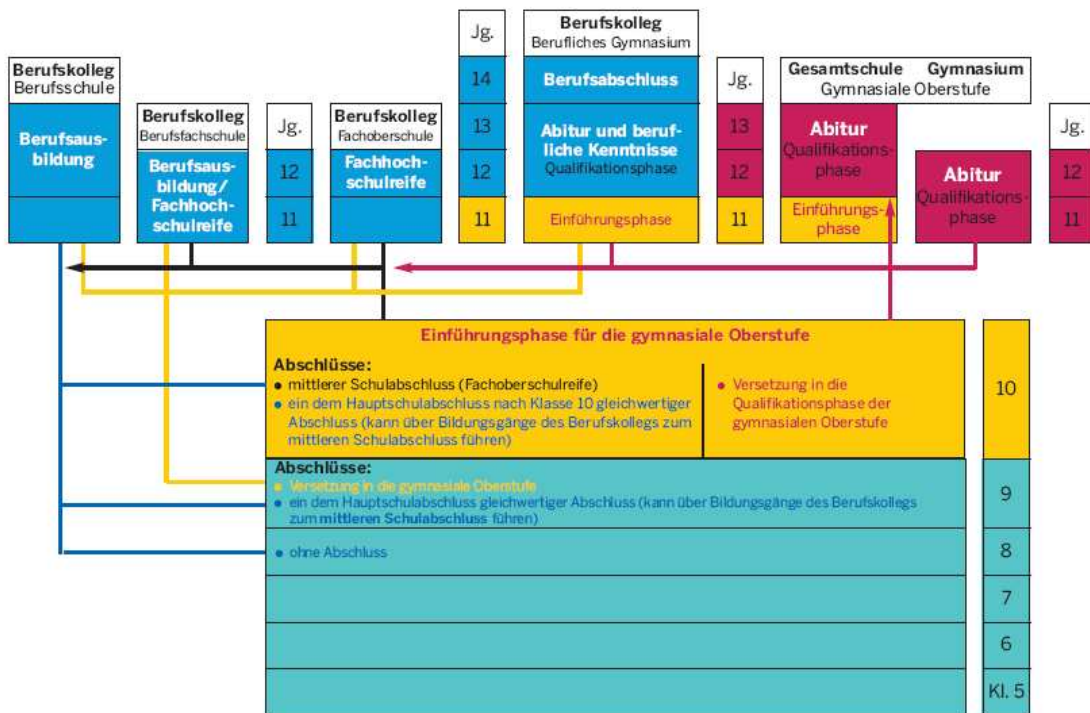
Berufskolleg
Berufsschule

Berufsausbildung

Berufskolleg
Berufsfachschule

Berufsausbildung/ Fachhochschulreife

Jg.
12
11

Berufskolleg
Fachoberschule

Fachhochschulreife

Jg.
14
13
12
11

Berufskolleg
Berufliches Gymnasium

Berufsabschluss

Abitur und berufliche Kenntnisse
Qualifikationsphase

Einführungsphase

Jg.
13
12
11

Gesamtschule Gymnasium
Gymnasiale Oberstufe

Abitur
Qualifikationsphase

Einführungsphase

Abitur
Qualifikationsphase

Jg.
12
11

Einführungsphase für die gymnasiale Oberstufe

Abschlüsse:
• mittlerer Schulabschluss (Fachoberschulreife)
• ein dem Hauptschulabschluss nach Klasse 10 gleichwertiger Abschluss (kann über Bildungsgänge des Berufskollegs zum mittleren Schulabschluss führen)

• Versetzung in die Qualifikationsphase der gymnasialen Oberstufe

10

Abschlüsse:
• Versetzung in die gymnasiale Oberstufe
• ein dem Hauptschulabschluss gleichwertiger Abschluss (kann über Bildungsgänge des Berufskollegs zum mittleren Schulabschluss führen)

9

• ohne Abschluss

8

7

6

Kl. 5